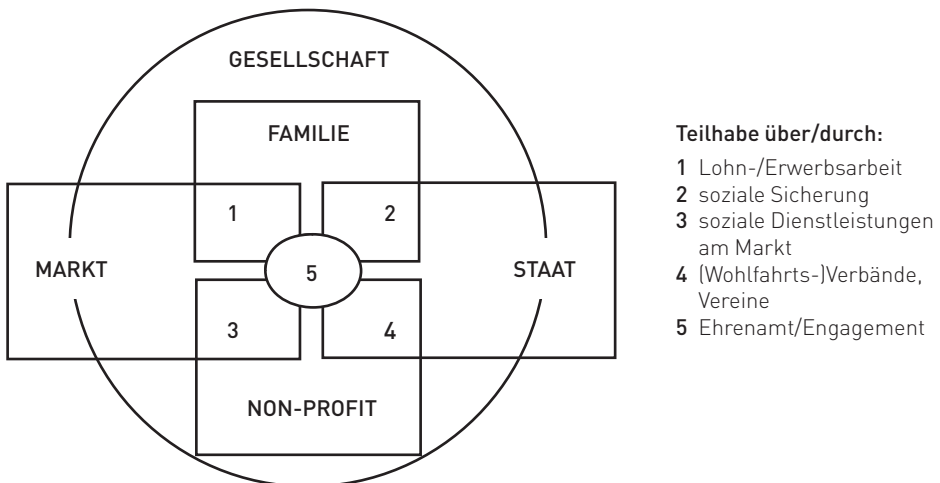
GESELLSCHAFT

FAMILIE

1

2

MARKT

5

STAAT

3

4

NON-PROFIT

Teilhabe über/durch:

1 Lohn-/Erwerbsarbeit
2 soziale Sicherung
3 soziale Dienstleistungen am Markt
4 (Wohlfahrts-)Verbände, Vereine
5 Ehrenamt/Engagement